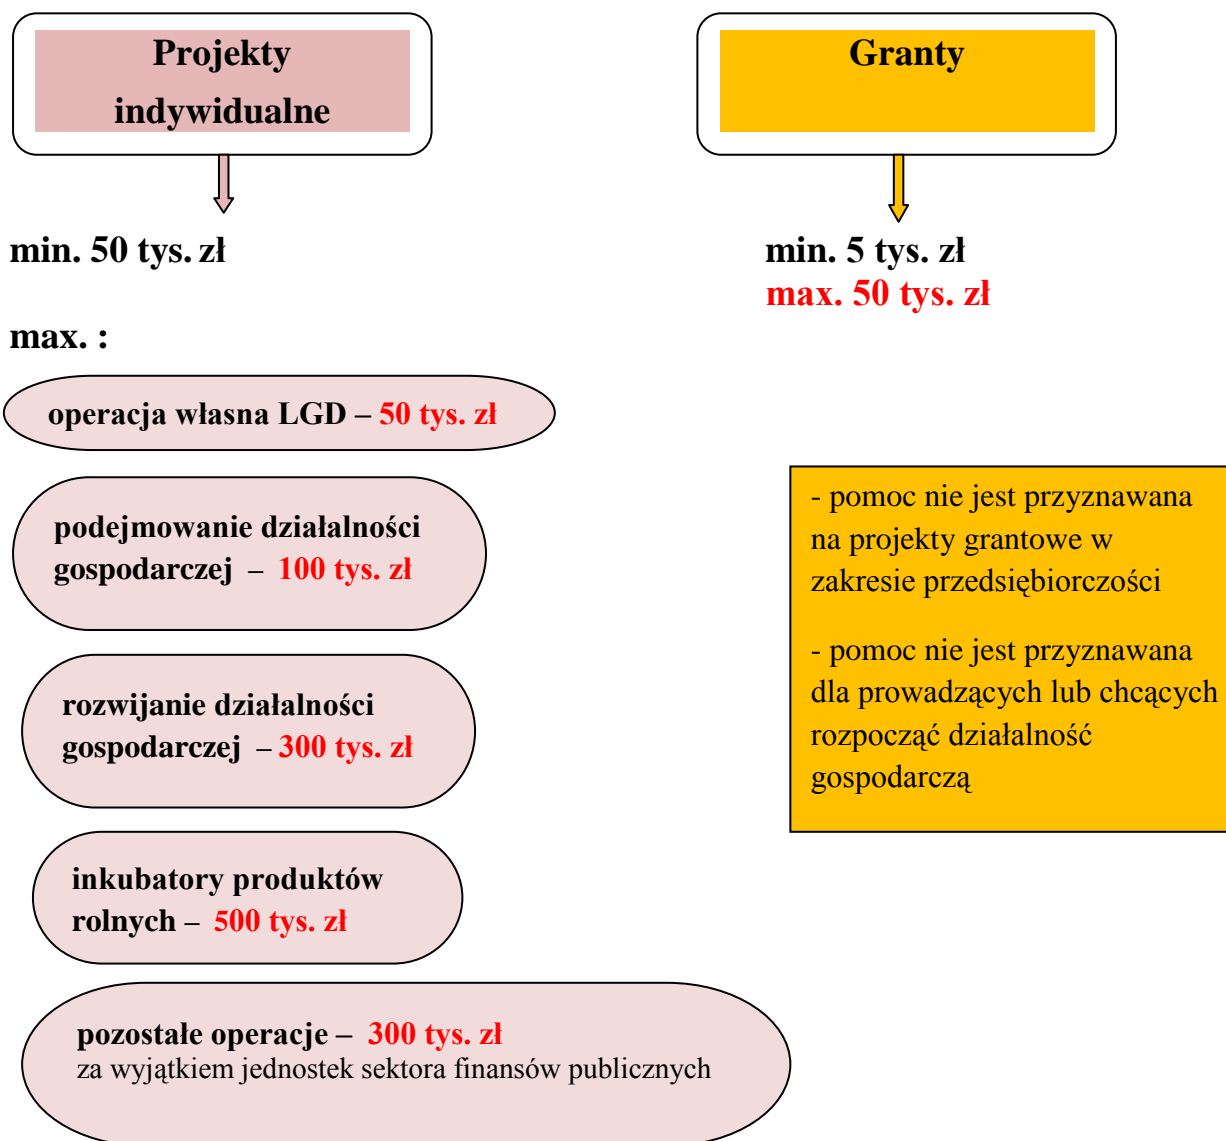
Projekty indywidualne

Granty

min. 50 tys. zł

min. 5 tys. zł
max. 50 tys. zł

max. :

operacja własna LGD – 50 tys. zł

podejmowanie działalności gospodarczej – 100 tys. zł

rozwijanie działalności gospodarczej – 300 tys. zł

inkubatory produktów rolnych – 500 tys. zł

pozostałe operacje – 300 tys. zł
za wyjątkiem jednostek sektora finansów publicznych

- pomoc nie jest przyznawana na projekty grantowe w zakresie przedsiębiorczości

- pomoc nie jest przyznawana dla prowadzących lub chcących rozpocząć działalność gospodarczą